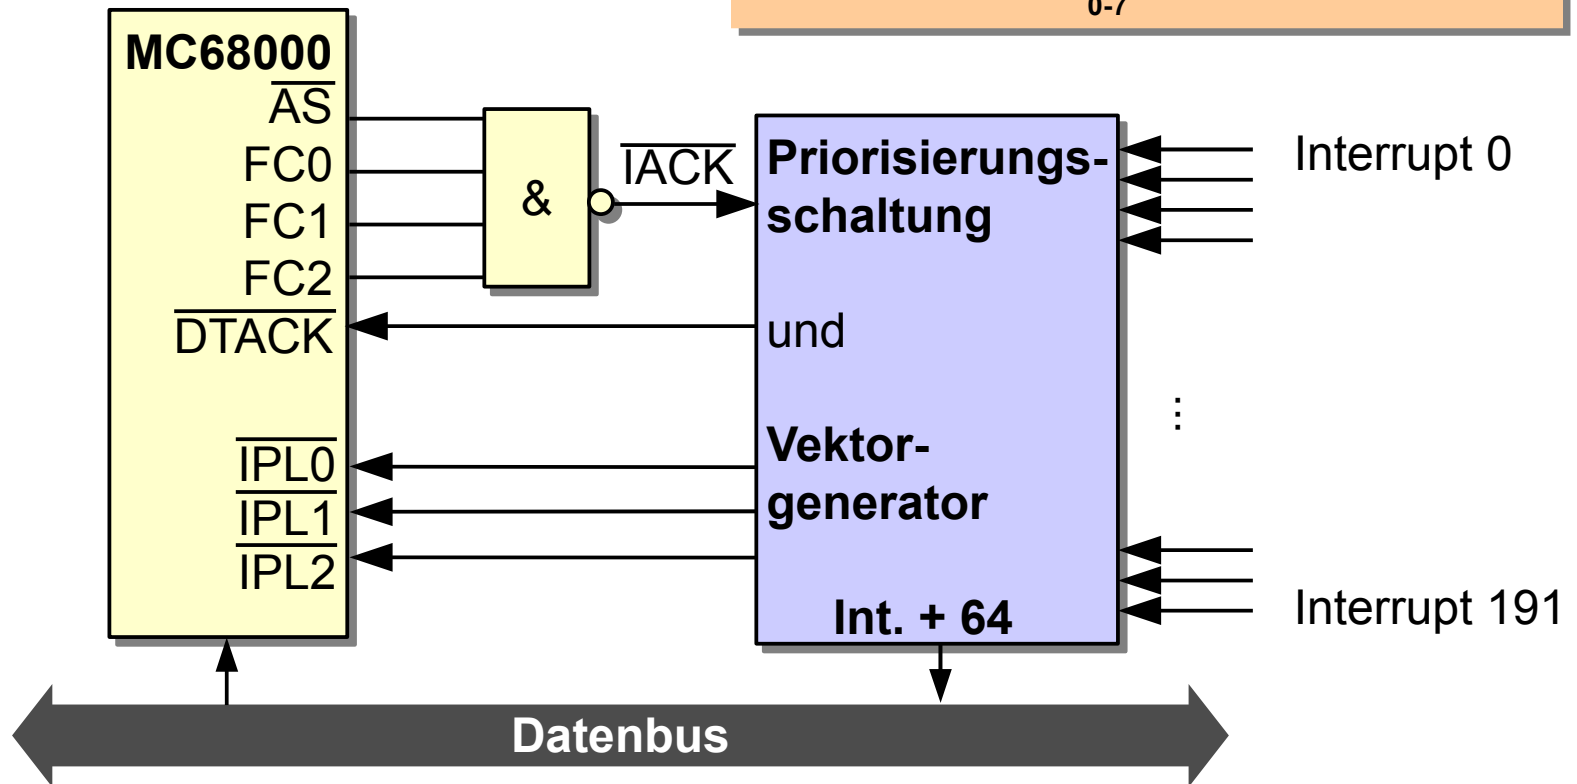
0-7

MC68000
$\overline{AS}$
FC0
FC1
FC2
$\overline{DTACK}$

$\overline{IPL0}$
$\overline{IPL1}$
$\overline{IPL2}$

&

$\overline{IACK}$

Priorisierungsschaltung

und

Vektorgenerator

Int. + 64

Interrupt 0

⋮

Interrupt 191

Datenbus